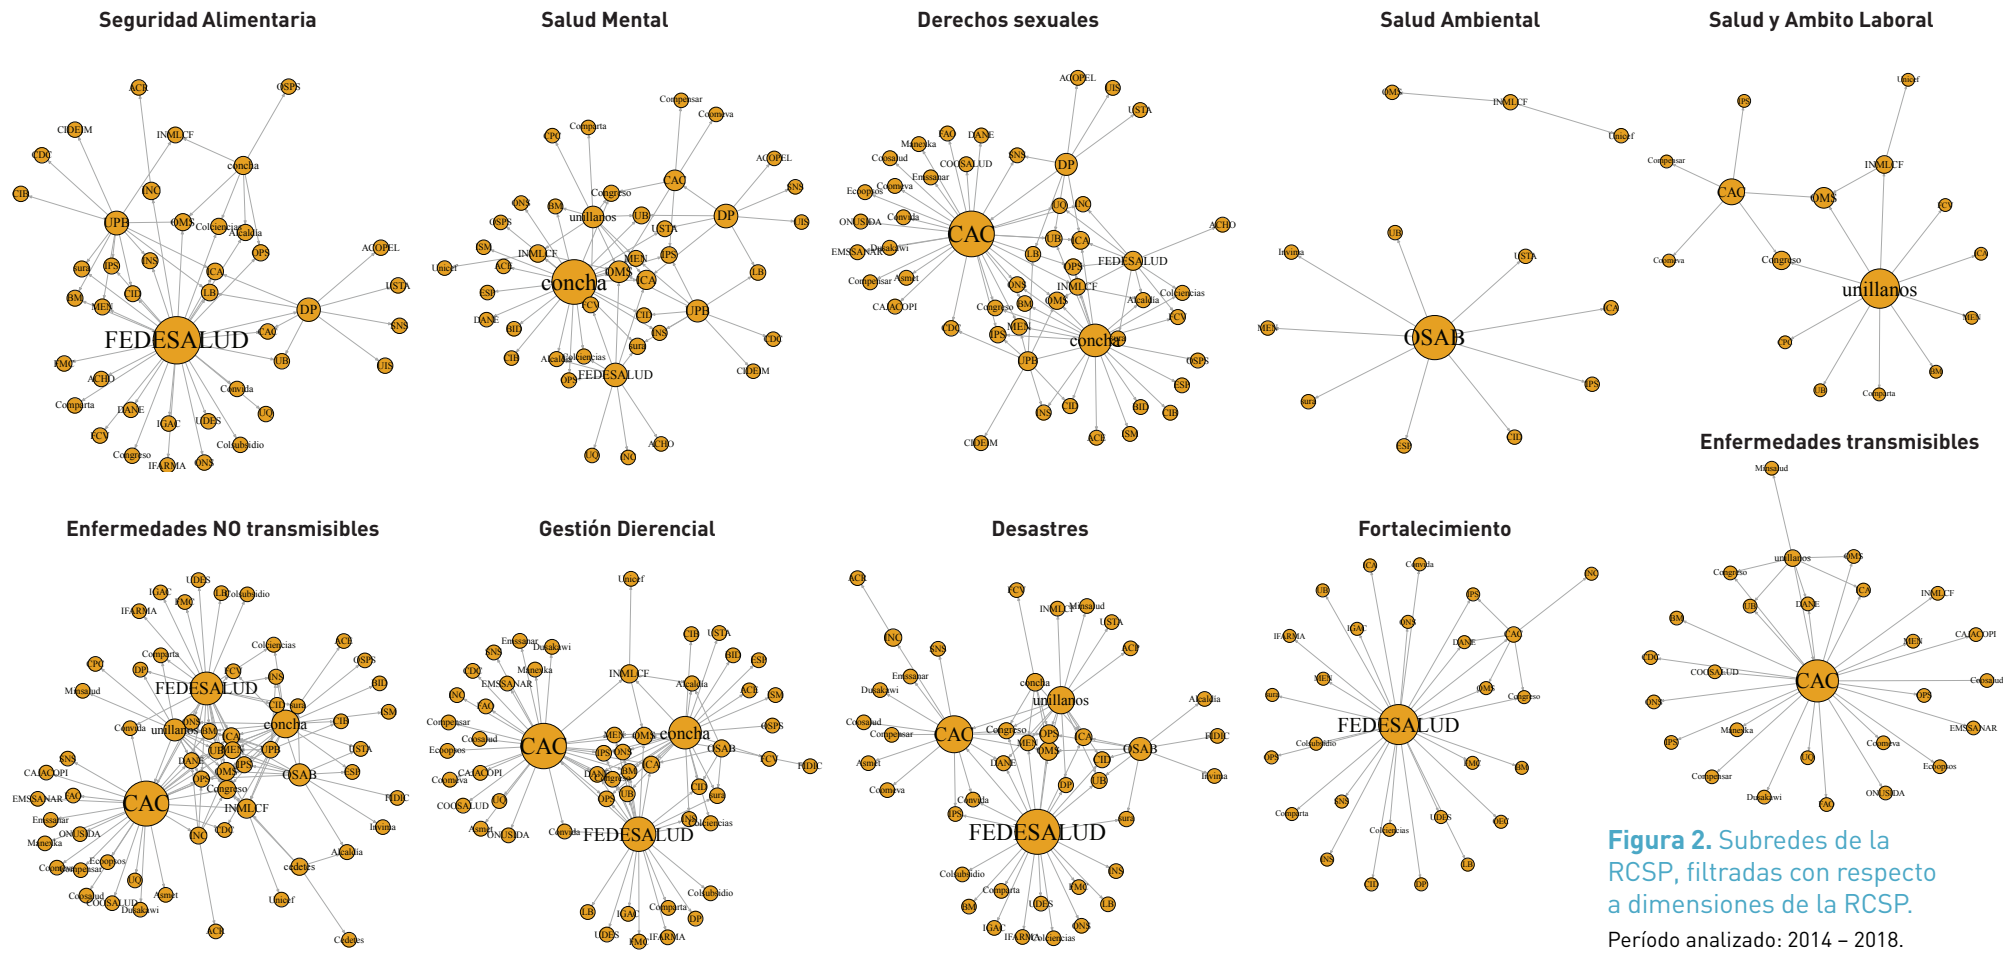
Seguridad Alimentaria

ACR, OSPS, CIDEIM, INMLCF, CDC, concha, INC, CIB, UPB, OMS, Colciencias, Alcaldía, sura, IPS, INS, OPS, ICA, ACOPEL, BM, MEN, CID, LB, USTA, DP, SNS, CAC, FEDESALUD, UIS, IMC, UB, ACHO, Convida, Comparta, DANE, UQ, IGAC, UDES, FCV, Colsubsidio, Congreso, IFARMA, ONS

Salud Mental

Compensar, Comparta, Coomeva, CPC, ACOPEL, Congreso, CAC, SNS, ONS, BM, unillanos, UB, DP, UIS, OSPS, USTA, ISM, INMLCF, MEN, Unicef, ACR, OMS, IPS, LB, concha, ICA, ESE, FCV, DANE, CID, UPB, BID, INS, CDC, sura, CIB, Alcaldía, Colciencias, CIDEIM, OPS, FEDESALUD, ACHO, UQ, INC

Derechos sexuales

ACOPEL, UIS, USTA, Manexka, CAO, DANE, SNS, DP, Cossalud, COOSALUD, Emssanar, Ecoopsos, Coomeva, UQ, INC, Convida, ACHO, ONUSIDA, CAC, UB, ICA, EMSSANAR, Dusakawi, LB, FEDESALUD, Compensar, Asmet, OPS, CAJACOPI, ONS, INMLCF, Alcaldía, Colciencias, Congreso, BM, OMS, FCV, CDC, IPS, MEN, concha, UPB, OSPS, ESE, INS, CID, BID, CIB, CIDEIM, ACR, ISM

Salud Ambiental

OMS, INMLCF, Unicef, UB, Invima, USTA, ICA, MEN, OSAB, IPS, sura, CID, ESE

Salud y Ambito Laboral

Unicef, IPS, Compensar, INMLCF, CAC, OMS, FCV, Coomeva, Congreso, ICA, unillanos, MEN, PC, BM, UB, Comparta

Enfermedades transmisibles

Minsalud, unillanos, OMS, Congreso, UB, DANE, ICA, INMLCF, BM, MEN, CAJACOPI, CDC, COOSALUD, CAC, Colsubsidio, ONS, OPS, EMSSANAR, IPS, Manexka, Coomeva, UQ, Ecoopsos, Compensar, Dusakawi, CAO, ONUSIDA

Enfermedades NO transmisibles

IGAC, UDES, IFARMA, IMC, LB, Colsubsidio, Colciencias, ACR, Comparta, CPC, DP, FCV, OSPS, FEDESALUD, INS, BID, Minsalud, CID, sura, ISM, Convida, unillanos, concha, CIB, USTA, SNS, DANE, UPB, CAJACOPI, OMS, OSAB, ESE, EMSSANAR, CAO, CAC, Congreso, INMLCF, FIDIC, Emssanar, ONUSIDA, INC, CDC, Invima, Manexka, Alcaldía, Ecoopsos, Coomeva, Compensar, UQ, cadetes, Cossalud, COOSALUD, Asmet, Dusakawi, Unicef, ACR, Cadetes

Gestión Dierencial

Unicef, Emssanar, Dusakawi, SNS, CIB, USTA, Manexka, INMLCF, BID, CDC, EMSSANAR, ESE, INC, Alcaldía, ACR, ISM, Cossalud, CAO, Ecoopsos, CAC, MEN, OMS, concha, OSPS, CAJACOPI, IPS, ONS, OSAB, Coomeva, DANE, BM, ICA, FCV, FIDIC, COOSALUD, UQ, CID, Congreso, OPS, UB, sura, Asmet, ONUSIDA, Convida, FEDESALUD, INS, Colciencias, Colsubsidio, LB, IGAC, Comparta, DP, UDES, IMC, IFARMA

Desastres

ACR, FCV, INMLCF, Minsalud, USTA, INC, SNS, ACH, Emssanar, concha, Alcaldía, Dusakawi, unillanos, Cossalud, Compensar, CAC, Congreso, ICA, MEN, OMS, OSAB, FIDIC, Asmet, DANE, CID, Invima, UB, Coomeva, DP, Convida, IPS, sura, FEDESALUD, Colsubsidio, INS, Comparta, IMC, BM, UDES, LB, IGAC, IFARMA, Colciencias, ONS

Fortalecimiento

ICA, Convida, INC, UB, IPS, IFARMA, IGAC, ONS, DANE, CAC, MEN, OMS, sura, Congreso, FEDESALUD, Colsubsidio, OPS, IMC, BM, Comparta, SNS, UDES, FMC, Colciencias, INS, LB, CID, DP

Figura 2. Subredes de la RCSP, filtradas con respecto a dimensiones de la RCSP.
Período analizado: 2014 – 2018.